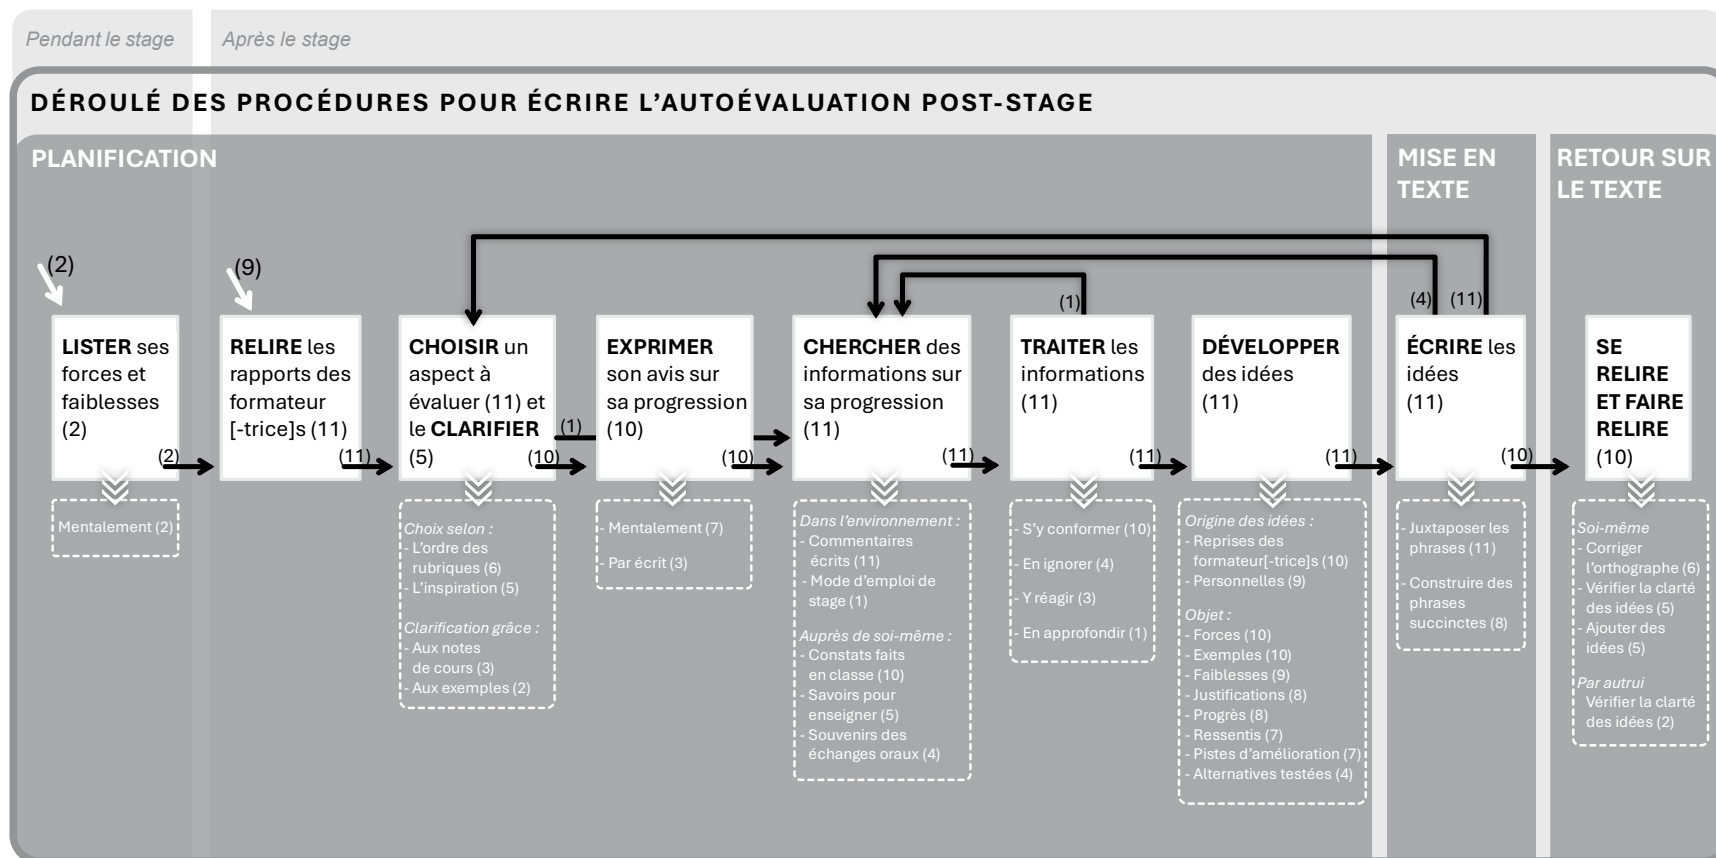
Pendant le stage

Après le stage

DÉROULÉ DES PROCÉDURES POUR ÉCRIRE L'AUTOÉVALUATION POST-STAGE

PLANIFICATION

MISE EN TEXTE

RETOUR SUR LE TEXTE

(2)

(9)

(1)

(4)

(11)

LISTER ses forces et faiblesses (2)

(2)

RELIRE les rapports des formateur [-trice]s (11)

(11)

CHOISIR un aspect à évaluer (11) et le CLARIFIER (5)

(1)

(10)

EXPRIMER son avis sur sa progression (10)

(10)

CHERCHER des informations sur sa progression (11)

(11)

TRAITER les informations (11)

(11)

DÉVELOPPER des idées (11)

(11)

ÉCRIRE les idées (11)

(10)

SE RELIRE ET FAIRE RELIRE (10)

Mentalement (2)

Choix selon :
- L'ordre des rubriques (6)
- L'inspiration (5)

Clarification grâce :
- Aux notes de cours (3)
- Aux exemples (2)

- Mentalement (7)

- Par écrit (3)

Dans l'environnement :
- Commentaires écrits (11)
- Mode d'emploi de stage (1)

Auprès de soi-même :
- Constats faits en classe (10)
- Savoirs pour enseigner (5)
- Souvenirs des échanges oraux (4)

- S'y conformer (10)

- En ignorer (4)

- Y réagir (3)

- En approfondir (1)

Origine des idées :
- Reprises des formateur[-trice]s (10)
- Personnelles (9)

Objet :
- Forces (10)
- Exemples (10)
- Faiblesses (9)
- Justifications (8)
- Progrès (8)
- Ressentis (7)
- Pistes d'amélioration (7)
- Alternatives testées (4)

- Juxtaposer les phrases (11)

- Construire des phrases succinctes (8)

Soi-même
- Corriger l'orthographe (6)
- Vérifier la clarté des idées (5)
- Ajouter des idées (5)

Par autrui
Vérifier la clarté des idées (2)